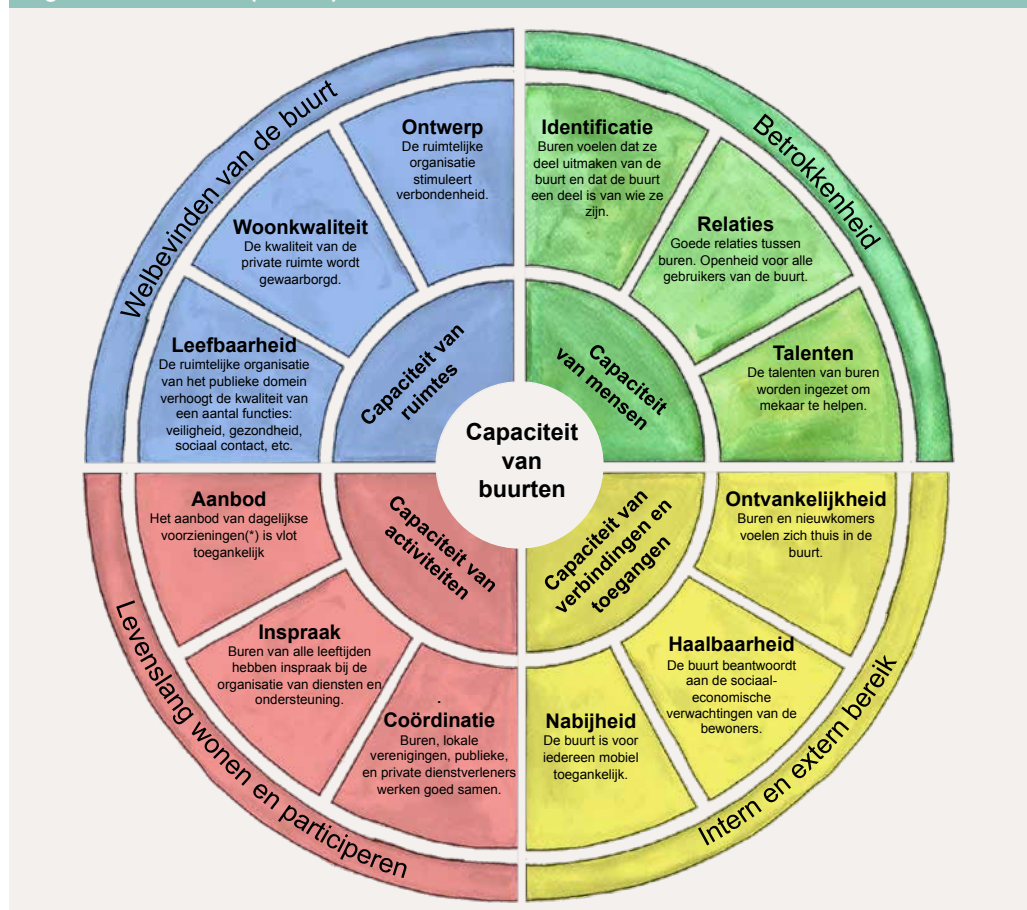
Welbevinden van de buurt

Ontwerp
De ruimtelijke organisatie stimuleert verbondenheid.

Woonkwaliteit
De kwaliteit van de private ruimte wordt gewaarborgd.

Leefbaarheid
De ruimtelijke organisatie van het publieke domein verhoogt de kwaliteit van een aantal functies: veiligheid, gezondheid, sociaal contact, etc.

Capaciteit van ruimtes

Betrokkenheid

Identificatie
Buren voelen dat ze deel uitmaken van de buurt en dat de buurt een deel is van wie ze zijn.

Relaties
Goede relaties tussen buren. Openheid voor alle gebruikers van de buurt.

Talenten
De talenten van buren worden ingezet om mekaar te helpen.

Capaciteit van mensen

Capaciteit van buurten

Capaciteit van activiteiten

Aanbod
Het aanbod van dagelijkse voorzieningen(*) is vlot toegankelijk

Inspraak
Buren van alle leeftijden hebben inspraak bij de organisatie van diensten en ondersteuning.

Coördinatie
Buren, lokale verenigingen, publieke, en private dienstverleners werken goed samen.

Levenslang wonen en participeren

Capaciteit van verbindingen en toegangen

Ontvankelijkheid
Buren en nieuwkomers voelen zich thuis in de buurt.

Haalbaarheid
De buurt beantwoordt aan de sociaal-economische verwachtingen van de bewoners.

Nabijheid
De buurt is voor iedereen mobiel toegankelijk.

Intern en extern bereik